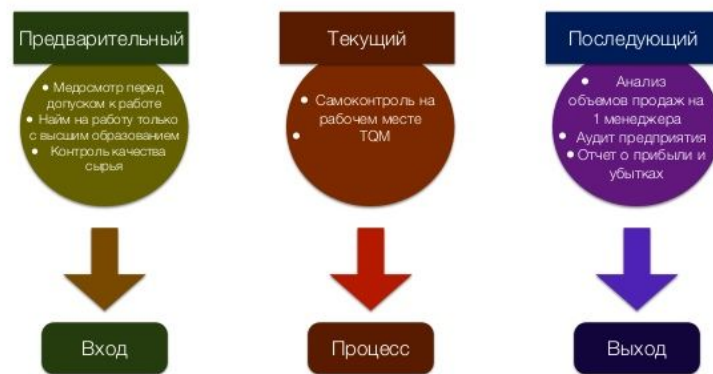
Предварительный

• Медосмотр перед допуском к работе
• Найм на работу только с высшим образованием
• Контроль качества сырья

Вход

Текущий

• Самоконтроль на рабочем месте
• TQM

Процесс

Последующий

• Анализ объемов продаж на 1 менеджера
• Аудит предприятия
• Отчет о прибыли и убытках

Выход